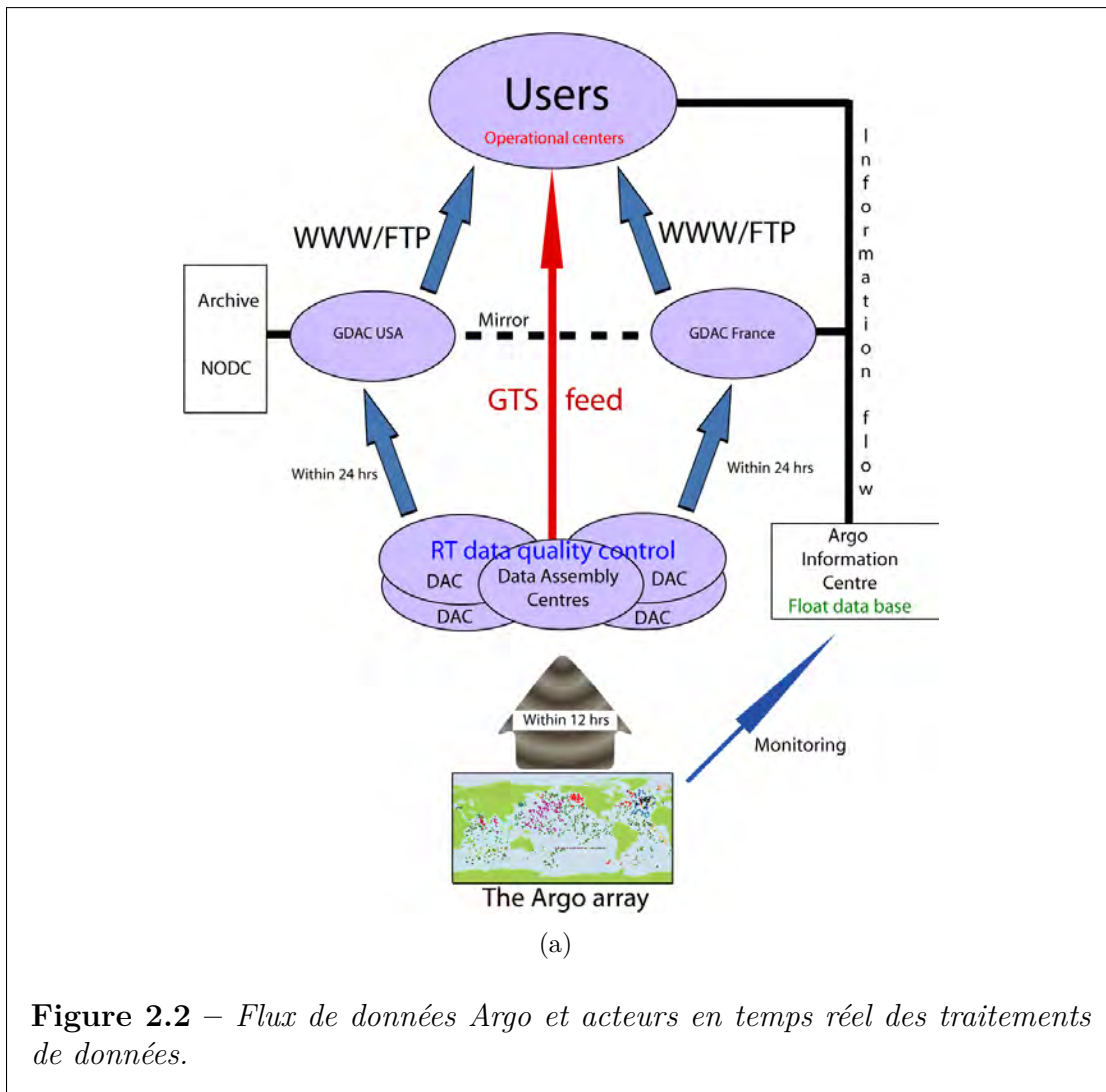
Users
Operational centers

Information flow

WWW/FTP

WWW/FTP

Archive

NODC

GDAC USA

Mirror

GDAC France

GTS feed

Within 24 hrs

Within 24 hrs

RT data quality control

DAC

DAC

Data Assembly Centres

DAC

DAC

Argo Information Centre
Float data base

Within 12 hrs

Monitoring

The Argo array

(a)

**Figure 2.2** – *Flux de données Argo et acteurs en temps réel des traitements de données.*